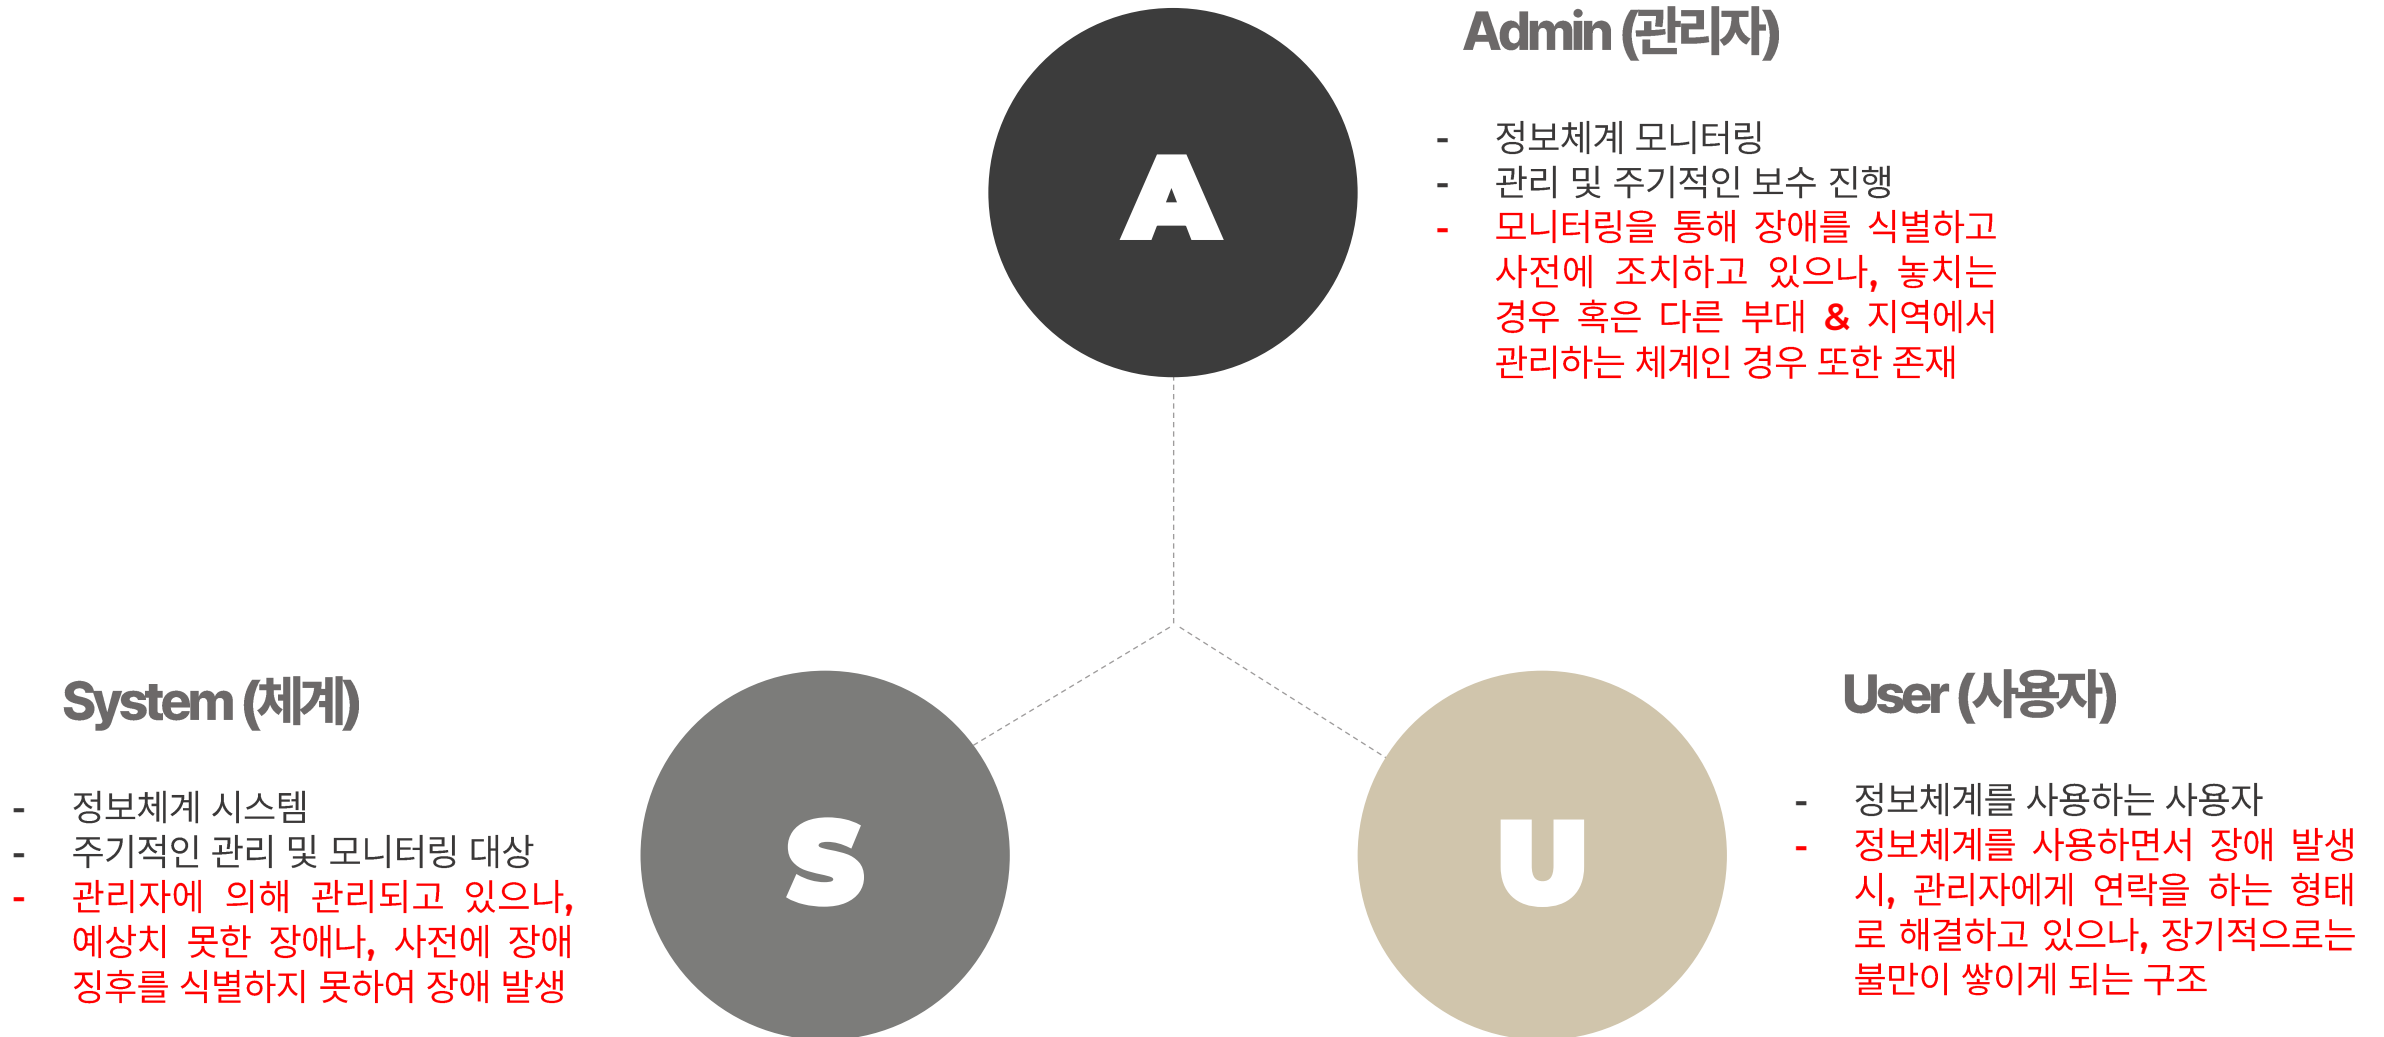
Admin (관리자)

A

- 정보체계 모니터링
- 관리 및 주기적인 보수 진행
- 모니터링을 통해 장애를 식별하고 사전에 조치하고 있으나, 놓치는 경우 혹은 다른 부대 & 지역에서 관리하는 체계인 경우 또한 존재

System (체계)

- 정보체계 시스템
- 주기적인 관리 및 모니터링 대상
- 관리자에 의해 관리되고 있으나, 예상치 못한 장애나, 사전에 장애 징후를 식별하지 못하여 장애 발생

S

U

User (사용자)

- 정보체계를 사용하는 사용자
- 정보체계를 사용하면서 장애 발생 시, 관리자에게 연락을 하는 형태로 해결하고 있으나, 장기적으로는 불만이 쌓이게 되는 구조